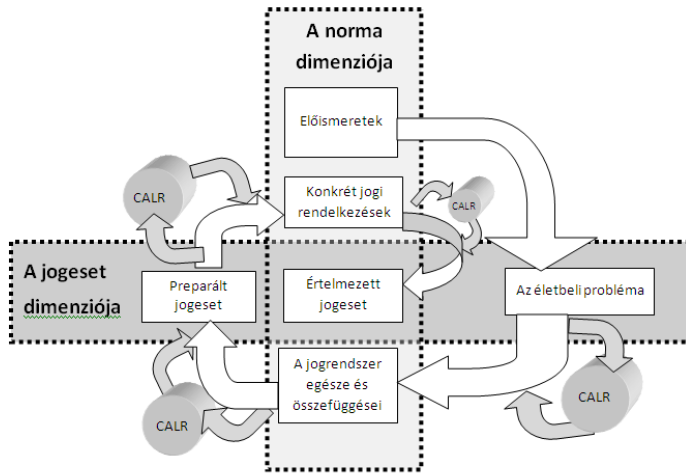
A norma dimenziója

Előismeretek

CALR

Konkrét jogi rendelkezések

CALR

A jogeset dimenziója

Preparált jogeset

Értelmezett jogeset

Az életbeli probléma

A jogrendszer egésze és összefüggései

CALR

CALR